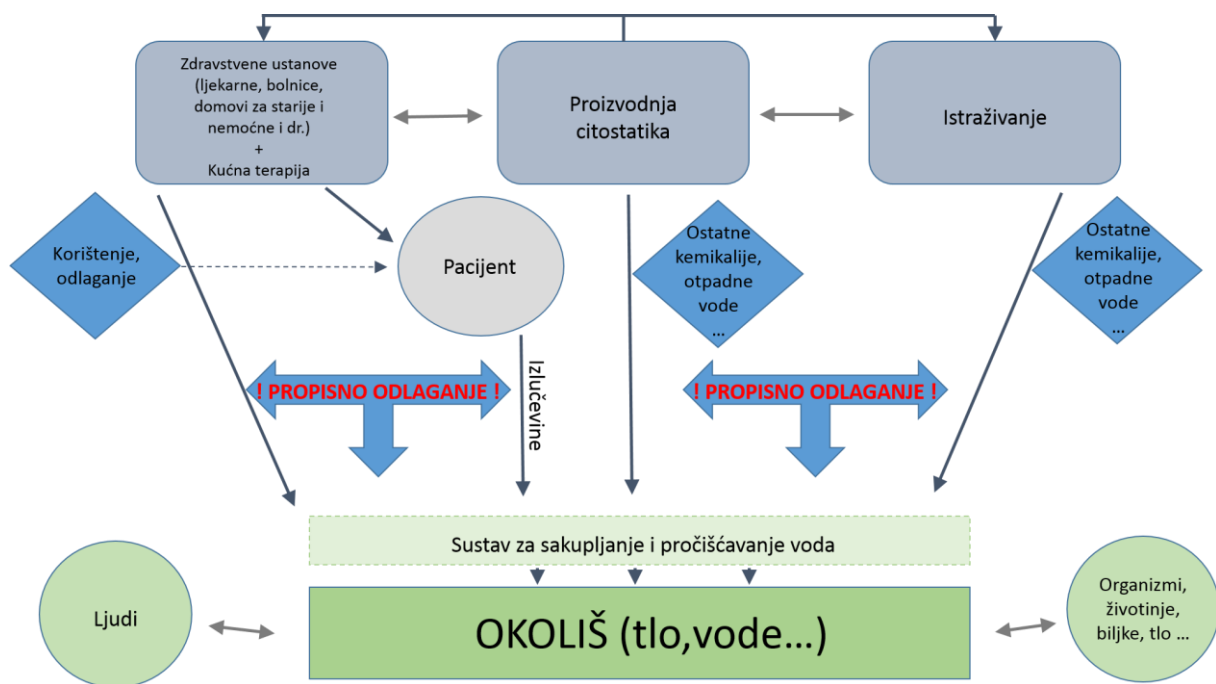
Zdravstvene ustanove (ljekarne, bolnice, domovi za starije i nemoćne i dr.) + Kućna terapija

Proizvodnja citostatika

Istraživanje

Korištenje, odlaganje

Pacijent

Ostatne kemikalije, otpadne vode ...

Ostatne kemikalije, otpadne vode ...

! PROPISNO ODLAGANJE !

Izlučevine

! PROPISNO ODLAGANJE !

Sustav za sakupljanje i pročišćavanje voda

Ljudi

OKOLIŠ (tlo,vode...)

Organizmi, životinje, biljke, tlo ...